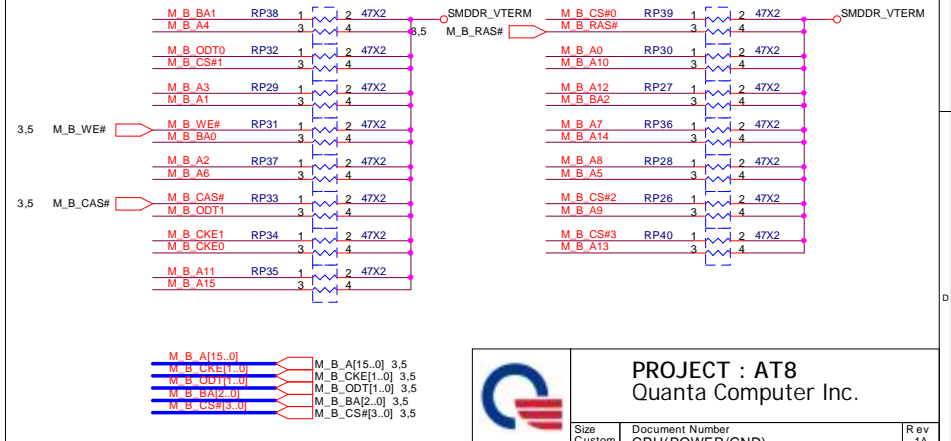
M_B_BA1 RP38 1 2 47X2 SMDDR_VTERM
M_B_A4 3 4 3,5
M_B_ODT0 RP32 1 2 47X2
M_B_CS#1 3 4
M_B_A3 RP29 1 2 47X2
M_B_A1 3 4
3,5 M_B_WE# M_B_WE# RP31 1 2 47X2
M_B_BA0 3 4
M_B_A2 RP37 1 2 47X2
M_B_A6 3 4
3,5 M_B_CAS# M_B_CAS# RP33 1 2 47X2
M_B_ODT1 3 4
M_B_CKE1 RP34 1 2 47X2
M_B_CKE0 3 4
M_B_A11 RP35 1 2 47X2
M_B_A15 3 4

M_B_RAS#
M_B_CS#0 RP39 1 2 47X2 SMDDR_VTERM
M_B_RAS# 3 4
M_B_A0 RP30 1 2 47X2
M_B_A10 3 4
M_B_A12 RP27 1 2 47X2
M_B_BA2 3 4
M_B_A7 RP36 1 2 47X2
M_B_A14 3 4
M_B_A8 RP28 1 2 47X2
M_B_A5 3 4
M_B_CS#2 RP26 1 2 47X2
M_B_A9 3 4
M_B_CS#3 RP40 1 2 47X2
M_B_A13 3 4

D

M_B_A[15..0] M_B_A[15..0] 3,5
M_B_CKE[1..0] M_B_CKE[1..0] 3,5
M_B_ODT[1..0] M_B_ODT[1..0] 3,5
M_B_BA[2..0] M_B_BA[2..0] 3,5
M_B_CS#[3..0] M_B_CS#[3..0] 3,5

PROJECT : AT8
Quanta Computer Inc.

Size
Custom
Document Number
CPU(POWER/GND)
Rev
1A